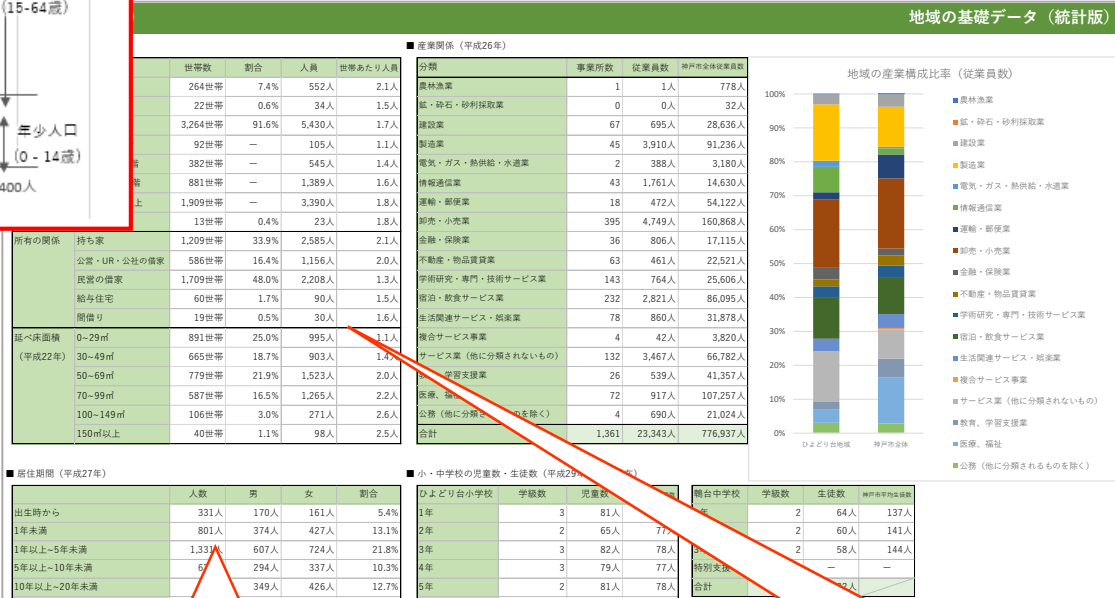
(15-64歳)

年少人口
(0 - 14歳)
400人

地域の基礎データ（統計版）

| | 世帯数 | 割合 | 人員 | 世帯あたり人員 |
|---|---|---|---|---|
| | 264世帯 | 7.4% | 552人 | 2.1人 |
| | 22世帯 | 0.6% | 34人 | 1.5人 |
| | 3,264世帯 | 91.6% | 5,430人 | 1.7人 |
| | 92世帯 | ― | 105人 | 1.1人 |
| | 382世帯 | ― | 545人 | 1.4人 |
| | 881世帯 | ― | 1,389人 | 1.6人 |
| | 1,909世帯 | ― | 3,390人 | 1.8人 |
| | 13世帯 | 0.4% | 23人 | 1.8人 |
| 所有の関係 持ち家 | 1,209世帯 | 33.9% | 2,585人 | 2.1人 |
| 公営・UR・公社の借家 | 586世帯 | 16.4% | 1,156人 | 2.0人 |
| 民営の借家 | 1,709世帯 | 48.0% | 2,208人 | 1.3人 |
| 給与住宅 | 60世帯 | 1.7% | 90人 | 1.5人 |
| 間借り | 19世帯 | 0.5% | 30人 | 1.6人 |
| 延べ床面積（平成22年） 0~29㎡ | 891世帯 | 25.0% | 995人 | 1.1人 |
| 30~49㎡ | 665世帯 | 18.7% | 903人 | 1.4人 |
| 50~69㎡ | 779世帯 | 21.9% | 1,523人 | 2.0人 |
| 70~99㎡ | 587世帯 | 16.5% | 1,265人 | 2.2人 |
| 100~149㎡ | 106世帯 | 3.0% | 271人 | 2.6人 |
| 150㎡以上 | 40世帯 | 1.1% | 98人 | 2.5人 |

■ 産業関係（平成26年）

| 分類 | 事業所数 | 従業員数 | 神戸市全体従業員数 |
|---|---|---|---|
| 農林漁業 | 1 | 1人 | 778人 |
| 鉱・砕石・砂利採取業 | 0 | 0人 | 32人 |
| 建設業 | 67 | 695人 | 28,636人 |
| 製造業 | 45 | 3,910人 | 91,236人 |
| 電気・ガス・熱供給・水道業 | 2 | 388人 | 3,180人 |
| 情報通信業 | 43 | 1,761人 | 14,630人 |
| 運輸・郵便業 | 18 | 472人 | 54,122人 |
| 卸売・小売業 | 395 | 4,749人 | 160,868人 |
| 金融・保険業 | 36 | 806人 | 17,115人 |
| 不動産・物品賃貸業 | 63 | 461人 | 22,521人 |
| 学術研究・専門・技術サービス業 | 143 | 764人 | 25,606人 |
| 宿泊・飲食サービス業 | 232 | 2,821人 | 86,095人 |
| 生活関連サービス・娯楽業 | 78 | 860人 | 31,878人 |
| 複合サービス事業 | 4 | 42人 | 3,820人 |
| サービス業（他に分類されないもの） | 132 | 3,467人 | 66,782人 |
| 教育、学習支援業 | 26 | 539人 | 41,357人 |
| 医療、福祉 | 72 | 917人 | 107,257人 |
| 公務（他に分類されるものを除く） | 4 | 690人 | 21,024人 |
| 合計 | 1,361 | 23,343人 | 776,937人 |

地域の産業構成比率（従業員数）

100% 90% 80% 70% 60% 50% 40% 30% 20% 10% 0%
ひよどり台地域 神戸市全体

農林漁業
鉱・砕石・砂利採取業
建設業
製造業
電気・ガス・熱供給・水道業
情報通信業
運輸・郵便業
卸売・小売業
金融・保険業
不動産・物品賃貸業
学術研究・専門・技術サービス業
宿泊・飲食サービス業
生活関連サービス・娯楽業
複合サービス事業
サービス業（他に分類されないもの）
教育、学習支援業
医療、福祉
公務（他に分類されるものを除く）

■ 居住期間（平成27年）

| | 人数 | 男 | 女 | 割合 |
|---|---|---|---|---|
| 出生時から | 331人 | 170人 | 161人 | 5.4% |
| 1年未満 | 801人 | 374人 | 427人 | 13.1% |
| 1年以上~5年未満 | 1,331人 | 607人 | 724人 | 21.8% |
| 5年以上~10年未満 | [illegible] | 294人 | 337人 | 10.3% |
| 10年以上~20年未満 | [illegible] | 349人 | 426人 | 12.7% |

■ 小・中学校の児童数・生徒数（平成29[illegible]

| ひよどり台小学校 | 学級数 | 児童数 | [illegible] |
|---|---|---|---|
| 1年 | 3 | 81人 | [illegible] |
| 2年 | 2 | 65人 | 77 |
| 3年 | 3 | 82人 | 78人 |
| 4年 | 3 | 79人 | 77 |
| 5年 | 2 | 81人 | 78人 |

| 鵯台中学校 | 学級数 | 生徒数 | 神戸市平均生徒数 |
|---|---|---|---|
| 1年 | 2 | 64人 | 137人 |
| 2年 | 2 | 60人 | 141人 |
| 3年 | 2 | 58人 | 144人 |
| 特別支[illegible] | ― | ― | |
| 合計 | | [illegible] | |